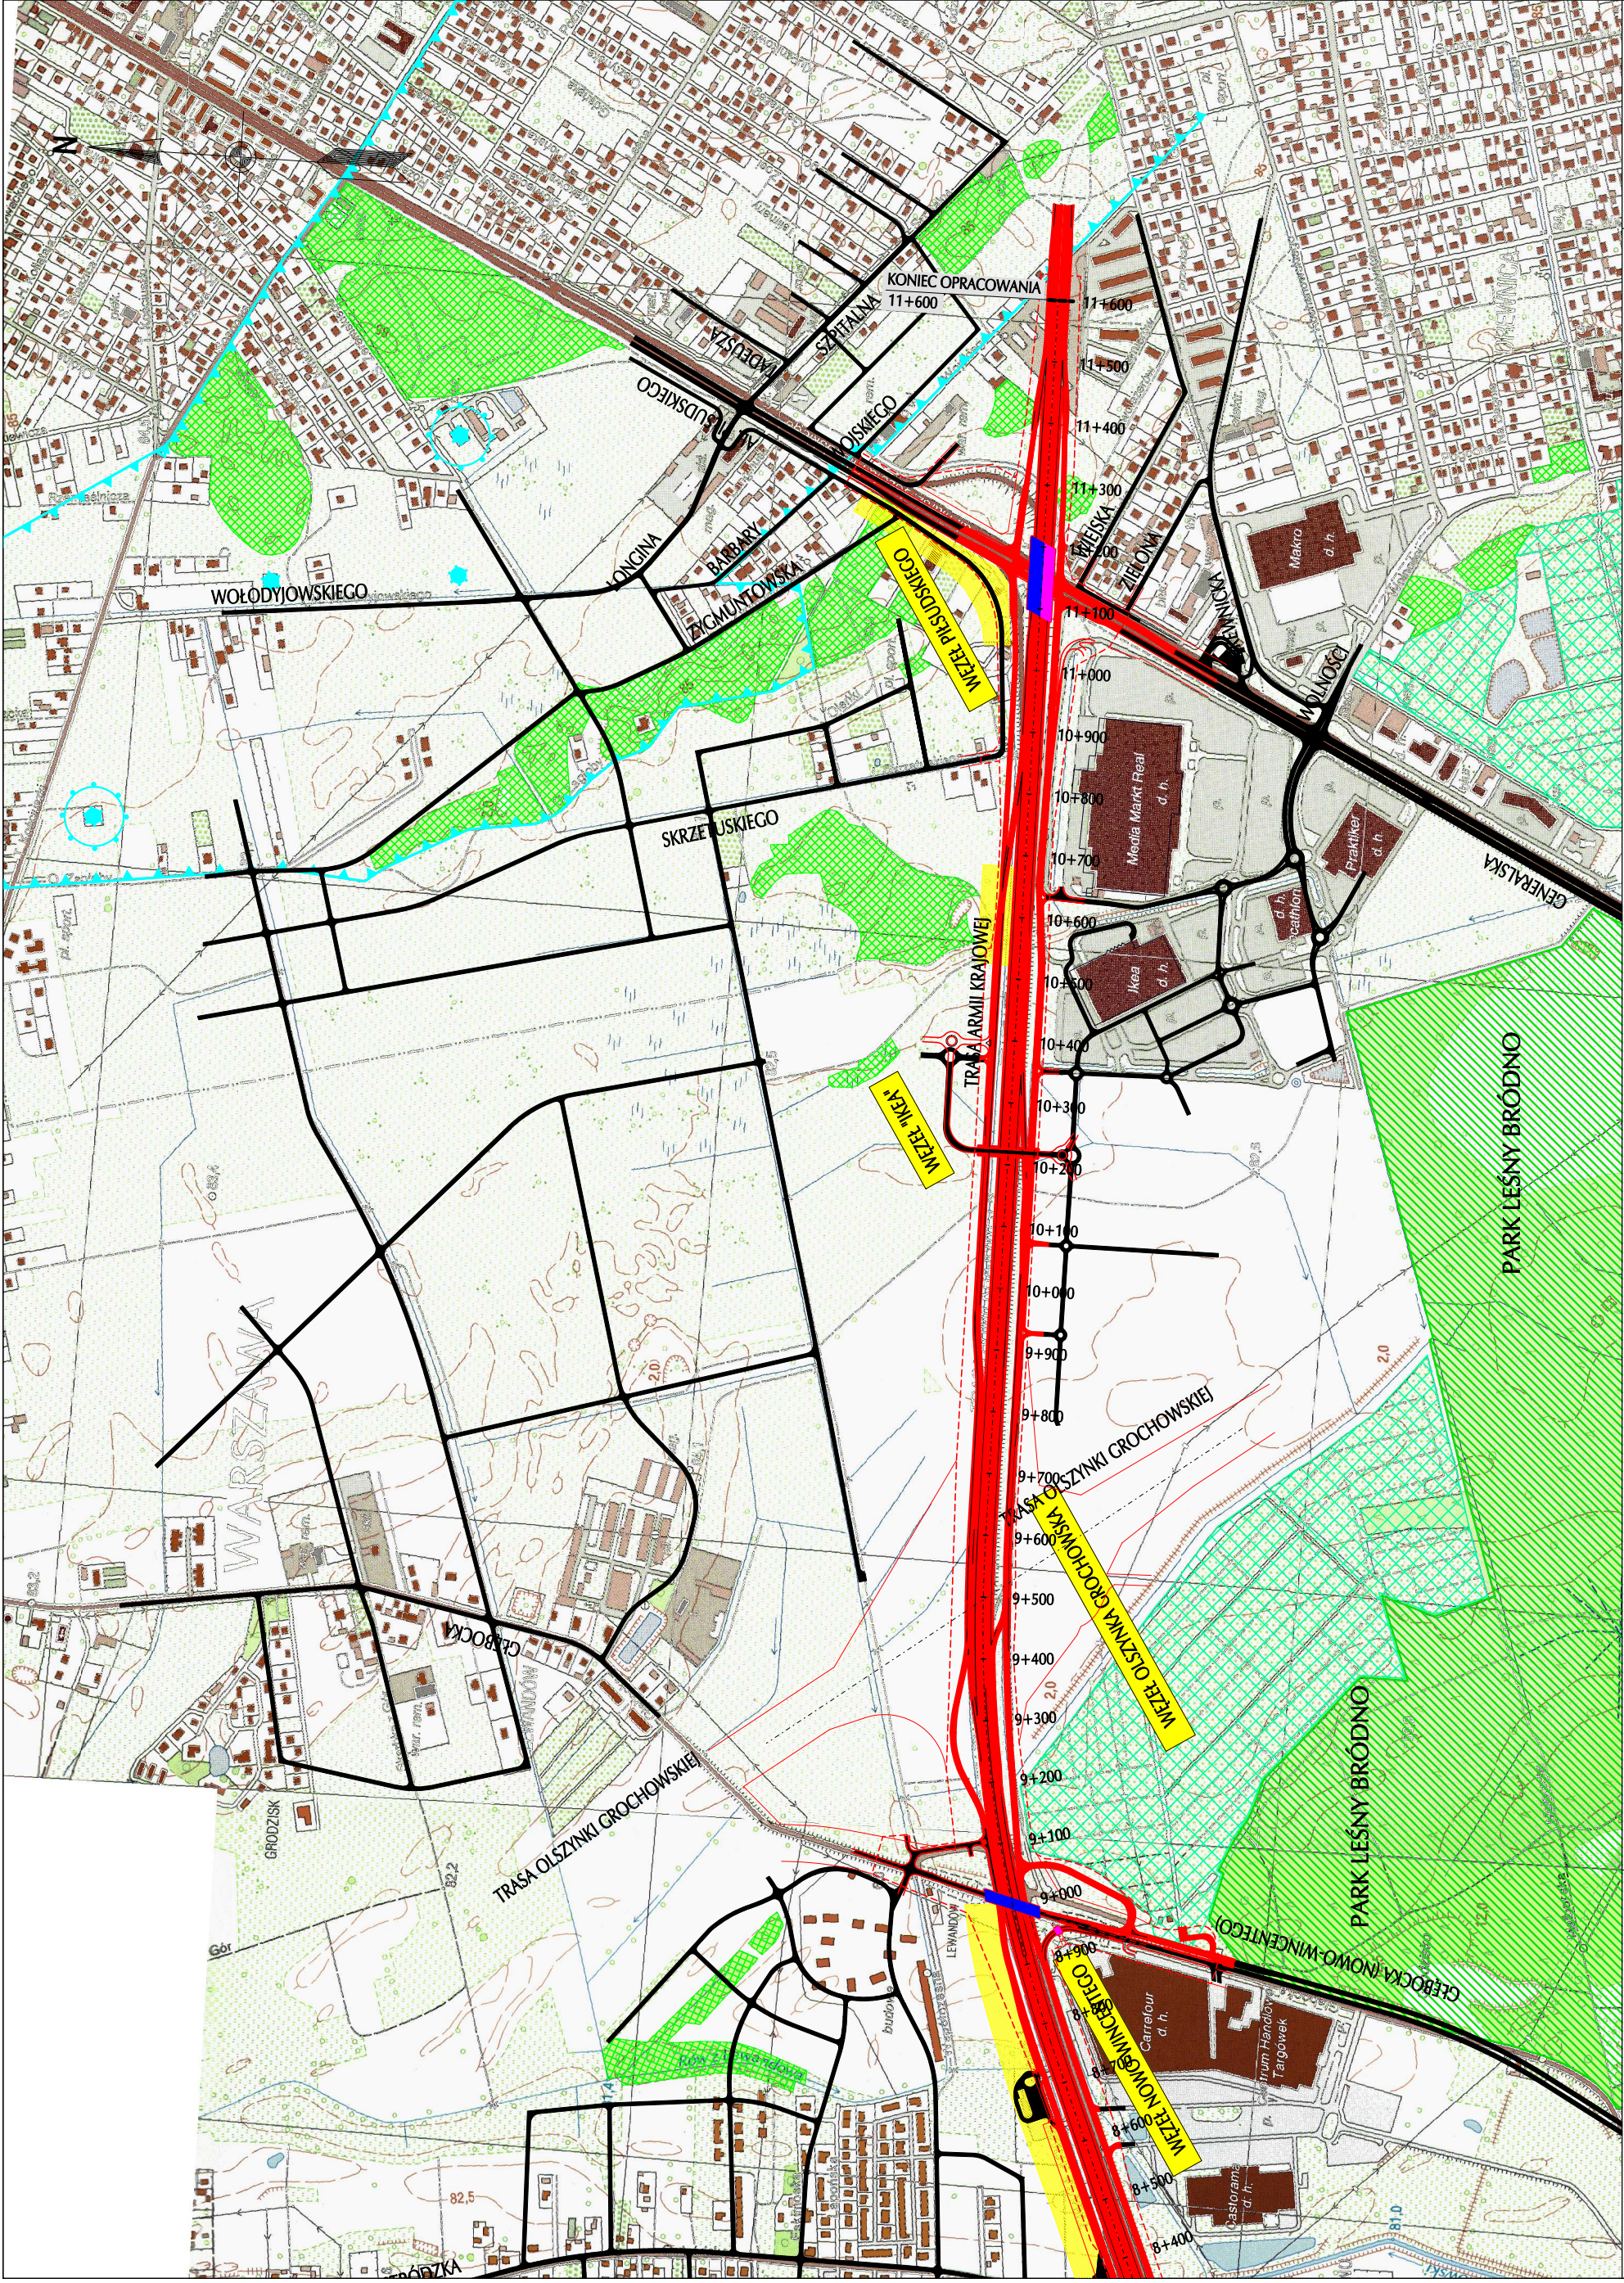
KONIEC OPRACOWANIA
11+600
11+600
11+500
11+400
11+300
11+200
11+100
11+000
10+900
10+800
10+700
10+600
10+500
10+400
10+300
10+200
10+100
10+000
9+900
9+800
9+700
9+600
9+500
9+400
9+300
9+200
9+100
9+000
8+900
8+600
8+500
8+400
SZPITALNA
JADŹWINGÓW
PIŁSUDSKIEGO
KOŚCIUSZKI
MIEJSKA
ZIELONA
KROŚNICKA
WOLNOŚCI
GENERALSKA
ŁONCINA
BARBARY
ZYGMUNTOWSKA
WOŁODYJOWSKIEGO
SKRZETUSKIEGO
WĘZEŁ PIŁSUDSKIEGO
Makro
Media Markt Real d.h.
Praktiker d.h.
Ikea d.h.
TRASA ARMII KRAJOWEJ
WĘZEŁ "IKEA"
PARK LEŚNY BRÓDNO
TRASA OLSZYNKI GROCHOWSKIEJ
WĘZEŁ OLSZYNKA GROCHOWSKA
WARSZAWA
GŁĘBOCKA
TRASA OLSZYNKI GROCHOWSKIEJ
PARK LEŚNY BRÓDNO
GŁĘBOCKA (NOWO-WINCENTEGO)
WĘZEŁ NOWO-WINCENTEGO
Carrefour d.h.
Centrum Handlowe Targówek
LEWANDÓW
GRODZISK
Castorama d.h.